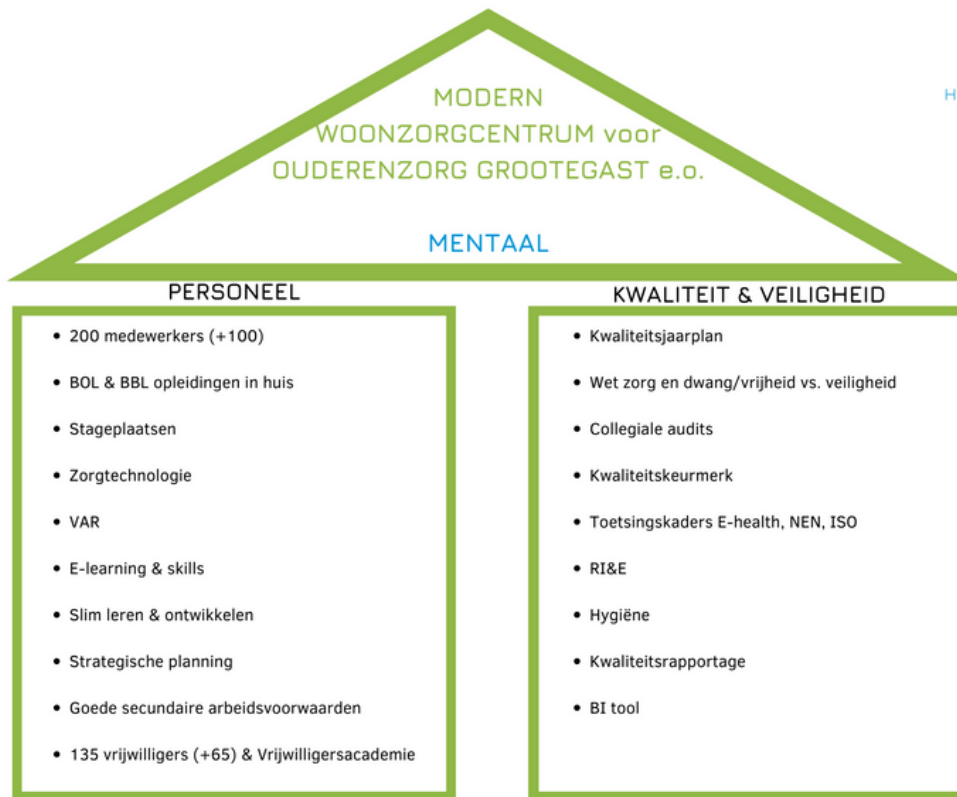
MODERN
WOONZORGCENTRUM voor
OUDERENZORG GROOTEGAST e.o.

MENTAAL

H

PERSONEEL

- 200 medewerkers (+100)
- BOL & BBL opleidingen in huis
- Stageplaatsen
- Zorgtechnologie
- VAR
- E-learning & skills
- Slim leren & ontwikkelen
- Strategische planning
- Goede secundaire arbeidsvoorwaarden
- 135 vrijwilligers (+65) & Vrijwilligersacademie

KWALITEIT & VEILIGHEID

- Kwaliteitsjaarplan
- Wet zorg en dwang/vrijheid vs. veiligheid
- Collegiale audits
- Kwaliteitskeurmerk
- Toetsingskaders E-health, NEN, ISO
- RI&E
- Hygiëne
- Kwaliteitsrapportage
- BI tool